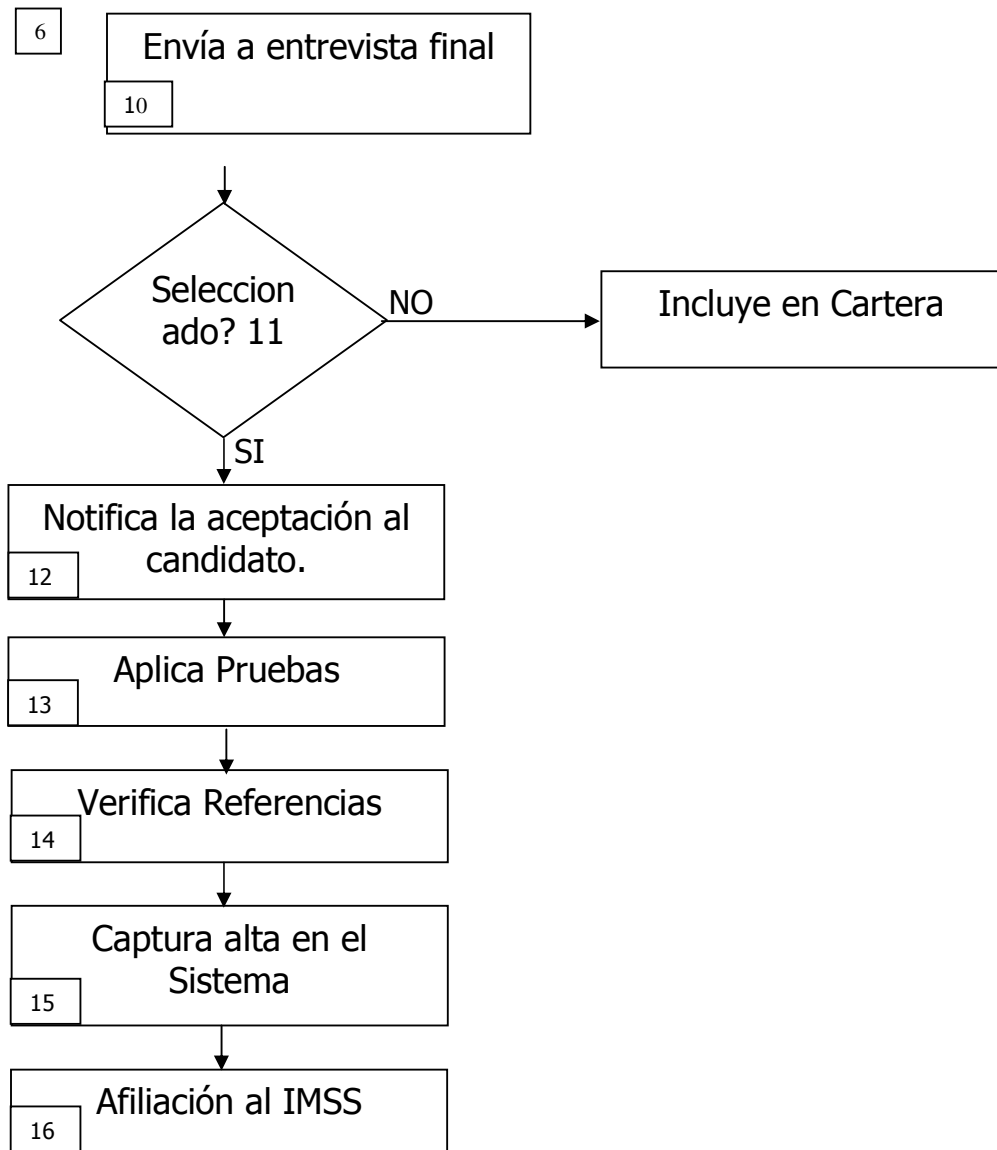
6

Envía a entrevista final

10

Seleccion ado? 11

NO

Incluye en Cartera

SI

Notifica la aceptación al candidato.

12

Aplica Pruebas

13

Verifica Referencias

14

Captura alta en el Sistema

15

Afiliación al IMSS

16